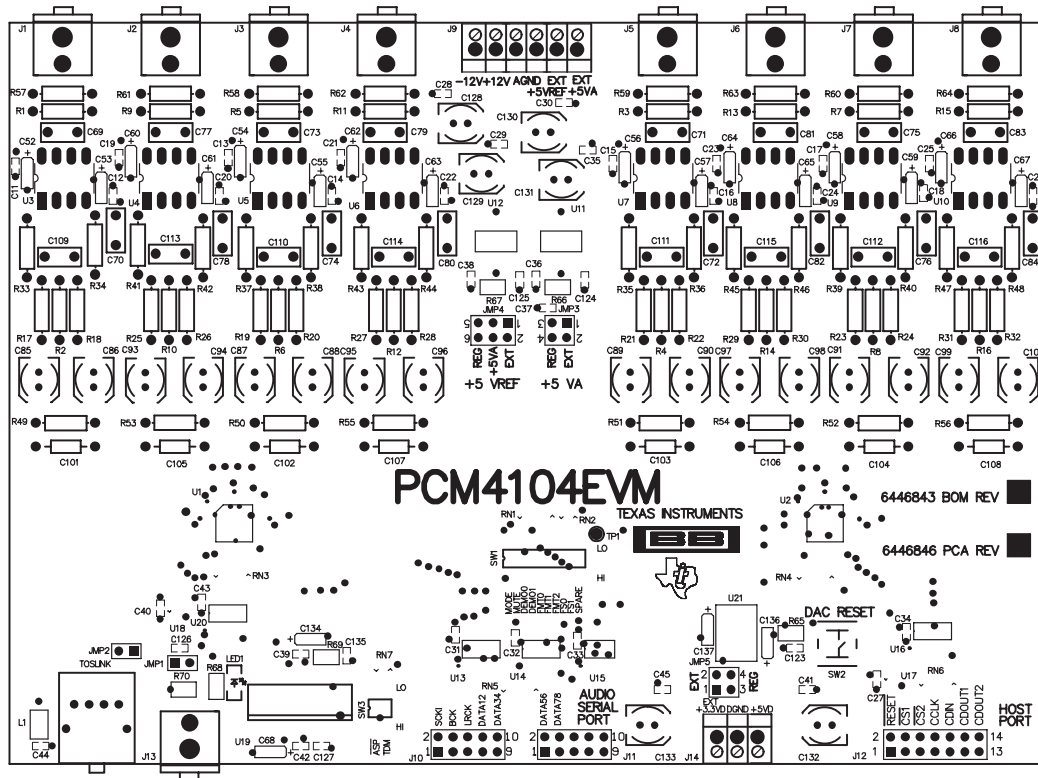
J1 J2 J3 J4 J9 J5 J6 J7 J8

-12V +12V AGND EXT EXT +5VREF +5VA

R57 R1 R61 R9 R58 R5 R62 R11 C28 C128 C30 C130 R59 R3 R63 R13 R60 R7 R64 R15

C52 C69 C60 C77 C54 C73 C62 C79 C29 C56 C71 C64 C81 C58 C75 C66 C83

C11 U3 C19 C53 C12 U4 C61 C20 U5 C55 C14 C21 U6 C63 C22 C129 U12 C131 U11 C35 C15 U7 C57 C23 C16 U8 C65 C17 C24 U9 C59 C25 C18 U10 C67

C109 C70 C113 C78 C110 C74 C114 C80 C111 C72 C115 C82 C112 C76 C116 C84

R33 R34 R41 R42 R37 R38 R43 R44 C38 C36 R35 R36 R45 R46 R39 R40 R47 R48

R67 JMP4 C125 C37 R66 C124 JMP3

R17 R18 R25 R26 R19 R20 R27 R28 R21 R22 R29 R30 R23 R24 R31 R32

C85 R2 C86 C93 R10 C94 C87 R6 C88 C95 R12 C96 REG +5VA EXT REG EXT C89 R4 C90 C97 R14 C98 C91 R8 C92 C99 R16

+5 VREF +5 VA

R49 R53 R50 R55 R51 R54 R52 R56

C101 C105 C102 C107 C103 C106 C104 C108

PCM4104EVM

U1 U2 6446843 BOM REV

RN1 RN2 TEXAS INSTRUMENTS TP1 LO

SW1 6446846 PCA REV

RN3 HI RN4

C40 C43 U18 U20 MODE MUTE DEMO0 DEMO1 FMT0 FMT1 FMT2 FS0 FS1 SPARE U21 DAC RESET

JMP2 C126 JMP1 C134 R69 C135 C31 C32 C33 U15 C137 C136 R65 C123 C34 U16

TOSLINK R68 LED1 C39 RN7 U13 U14 JMP5 SW2 RN6

R70 LO C45 EXT 2 1 4 3 REG C41 U17 C27

L1 SW3 HI RN5 AUDIO SERIAL PORT EXT +3.3VD DGND +5VD HOST PORT

C44 J13 U19 C68 C42 C127 ASP TDM SCKI BCK LRCK DATA12 DATA34 DATA56 DATA78 RESET CS1 CS2 CCLK CDIN CDOUT1 CDOUT2

J10 2 1 10 9 2 1 10 9 J11 C133 J14 C132 J12 2 1 14 13